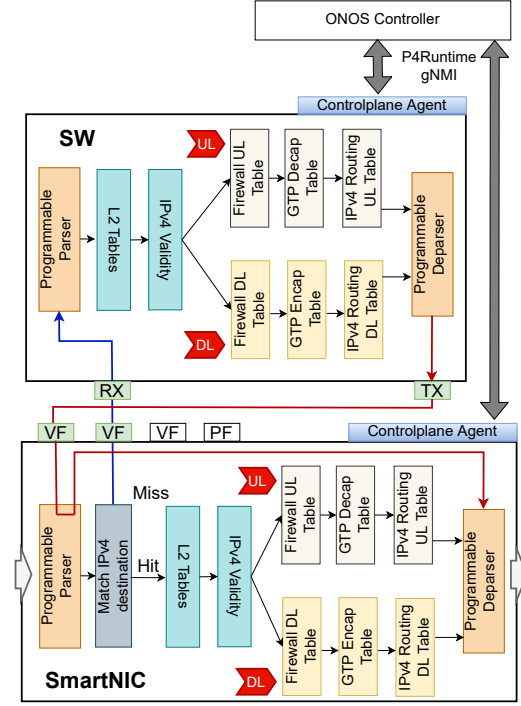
ONOS Controller

P4Runtime
gNMI

Controlplane Agent

SW

UL

Programmable Parser

L2 Tables

IPv4 Validity

Firewall UL Table

GTP Decap Table

IPv4 Routing UL Table

Programmable Deparser

Firewall DL Table

GTP Encap Table

IPv4 Routing DL Table

DL

RX

TX

VF

VF

VF

PF

Controlplane Agent

Miss

UL

Programmable Parser

Match IPv4 destination

Hit

L2 Tables

IPv4 Validity

Firewall UL Table

GTP Decap Table

IPv4 Routing UL Table

Programmable Deparser

Firewall DL Table

GTP Encap Table

IPv4 Routing DL Table

SmartNIC

DL